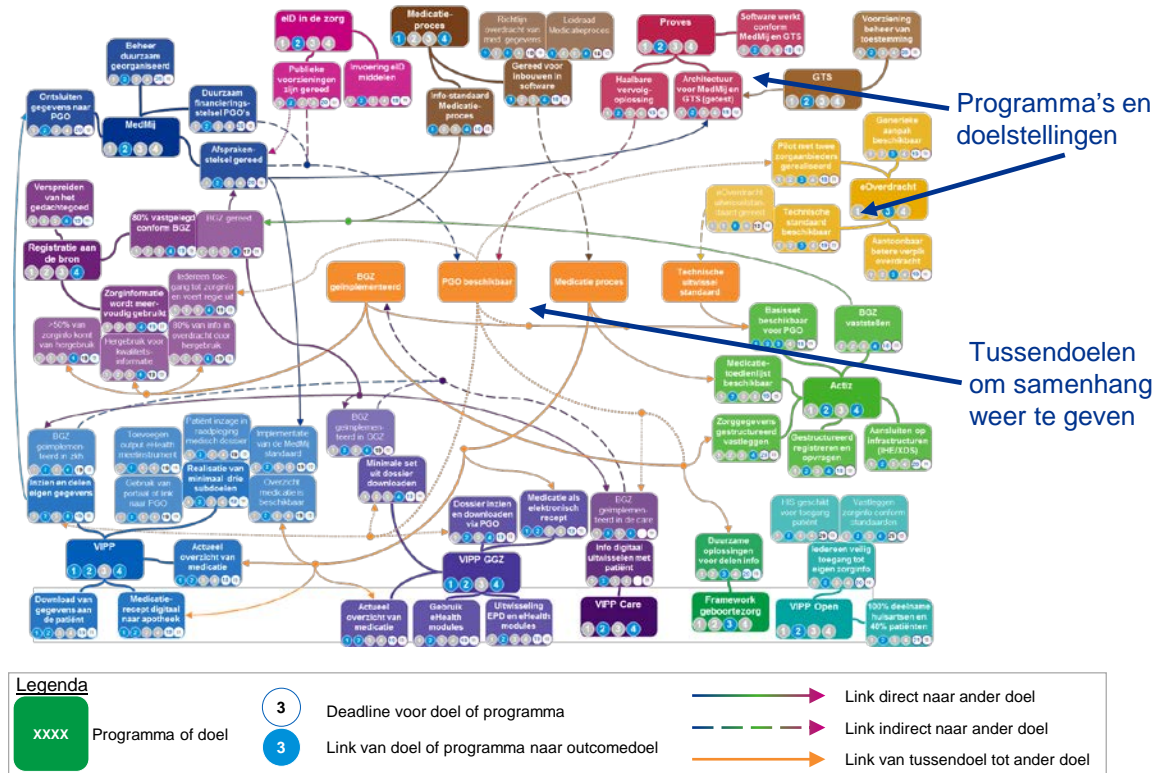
eID in de zorg
1 2 3 4

Medicatieproces
1 2 3 4

Richtlijn overdracht van med. gegevens

Leidraad Medicatieproces

Proves
1 2 3 4

Software werkt conform MedMij en GTS

Voorziening beheer van toestemming

Beheer duurzaam georganiseerd

Publieke voorzieningen zijn gereed

Invoering eID middelen

Gereed voor inbouwen in software

Haalbare vervolgoplossing

Architectuur voor MedMij en GTS (getest)

GTS
1 2 3 4

Ontsluiten gegevens naar PGO

MedMij
1 2 3 4

Duurzaam financieringsstelsel PGO's

Info-standaard Medicatieproces

Programma's en doelstellingen

Afsprakenstelsel gereed

Pilot met twee zorgaanbieders gerealiseerd

Generieke aanpak beschikbaar

eOverdracht
1 2 3 4

Verspreiden van het gedachtegoed

80% vastgelegd conform BGZ

BGZ gereed

eOverdracht uitwisselstandaard gereed

Technische standaard beschikbaar

Aantoonbaar betere vergelijk overdracht

Registratie aan de bron
1 2 3 4

Iedereen toegang tot zorgdata en voert regie uit

BGZ geïmplementeerd

PGO beschikbaar

Medicatie proces

Technische uitwisselstandaard

Zorginformatie wordt meervoudig gebruikt

>50% van zorginfo komt van hergebruik

Hergebruik voor kwaliteitsinformatie

80% van info in overdracht door hergebruik

Basisset beschikbaar voor PGO

BGZ vaststellen

Tussendoelen om samenhang weer te geven

Medicatietoedienlijst beschikbaar

Actiz
1 2 3 4

BGZ geïmplementeerd in zkh

Toevoegen output eHealth meetinstrument

Patiënt inzage in raadpleging medisch dossier

Implementatie van de MedMij standaard

BGZ geïmplementeerd in GGZ

Zorggegevens gestructureerd vastleggen

Gestructureerd registreren en opvragen

Aansluiten op infrastructuren (IHE/XDS)

Gebruik van portaal of link naar PGO

Realisatie van minimaal drie subdoelen

Overzicht medicatie beschikbaar

Minimale set uit dossier downloaden

Inzien en delen eigen gegevens

Dossier inzien en downloaden via PGO

Medicatie als elektronisch recept

BGZ geïmplementeerd in de care

HIS geschikt voor toegang patiënt

Vastleggen zorginfo conform standaarden

VIPP
1 2 3 4

Actueel overzicht van medicatie

VIPP GGZ
1 2 3 4

Info digitaal uitwisselen met patiënt

Duurzame oplossingen voor delen info

Iedereen veilig toegang tot eigen zorginfo

Download van gegevens aan de patiënt

Medicatierecept digitaal naar apotheek

Actueel overzicht van medicatie

Gebruik eHealth modules

Uitwisseling EPD en eHealth modules

VIPP Care
1 2 3 4

Framework geboortezorg
1 2 3 4

VIPP Open
1 2 3 4

100% deelname huisartsen en 40% patiënten

Legenda
XXXX Programma of doel
3 Deadline voor doel of programma
3 Link van doel of programma naar outcomedoel
Link direct naar ander doel
Link indirect naar ander doel
Link van tussendoel tot ander doel